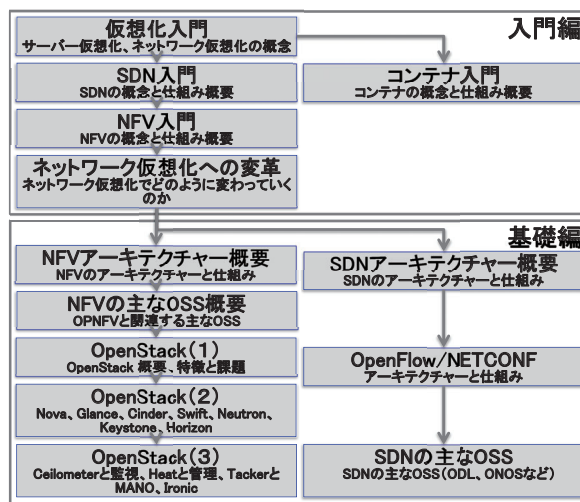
入門編

仮想化入門
サーバー仮想化、ネットワーク仮想化の概念

SDN入門
SDNの概念と仕組み概要

NFV入門
NFVの概念と仕組み概要

ネットワーク仮想化への変革
ネットワーク仮想化でどのように変わっていくのか

コンテナ入門
コンテナの概念と仕組み概要

基礎編

NFVアーキテクチャー概要
NFVのアーキテクチャーと仕組み

NFVの主なOSS概要
OPNFVと関連する主なOSS

OpenStack（1）
OpenStack 概要、特徴と課題

OpenStack（2）
Nova、Glance、Cinder、Swift、Neutron、Keystone、Horizon

OpenStack（3）
Ceilometerと監視、Heatと管理、TackerとMANO、Ironic

SDNアーキテクチャー概要
SDNのアーキテクチャーと仕組み

OpenFlow/NETCONF
アーキテクチャーと仕組み

SDNの主なOSS
SDNの主なOSS（ODL、ONOSなど）